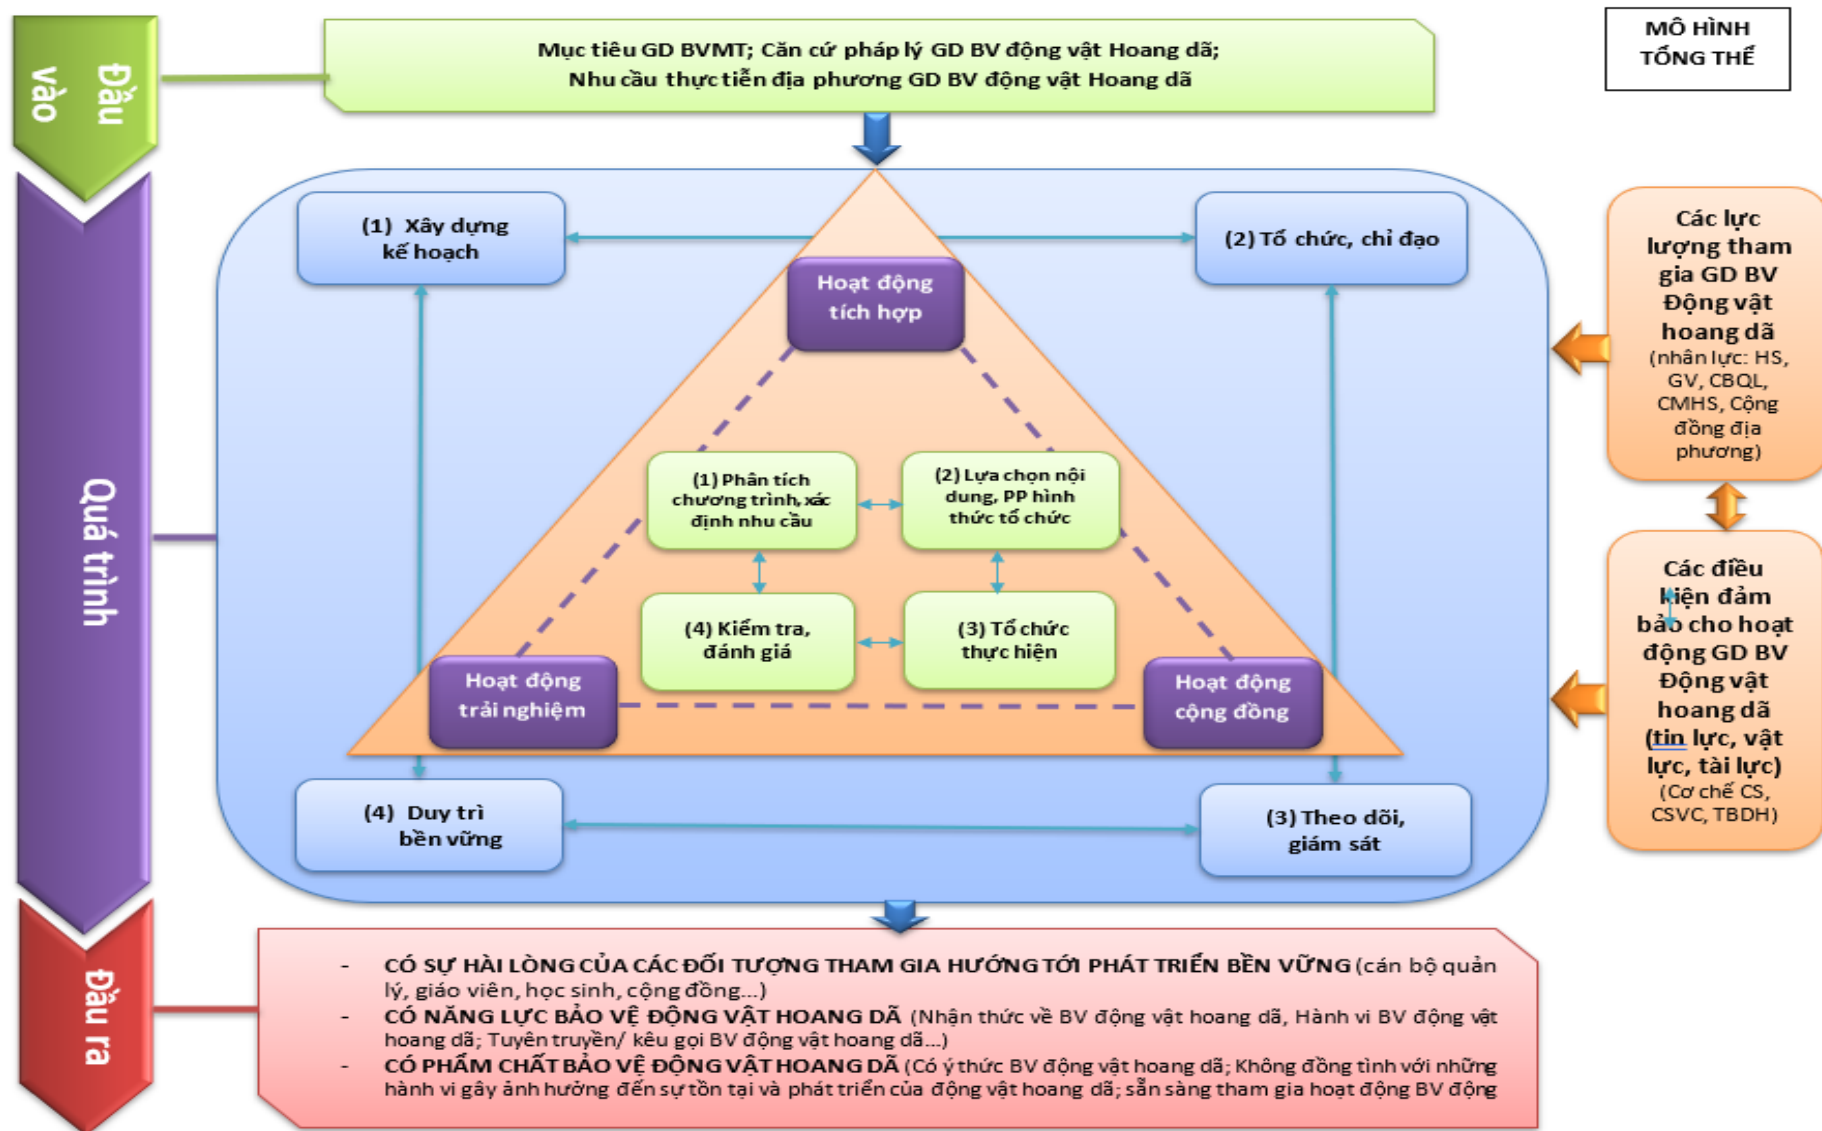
Đầu vào

Mục tiêu GD BVMT; Căn cứ pháp lý GD BV động vật Hoang dã;
Nhu cầu thực tiễn địa phương GD BV động vật Hoang dã

MÔ HÌNH TỔNG THỂ

Quá trình

(1) Xây dựng kế hoạch

(2) Tổ chức, chỉ đạo

Hoạt động tích hợp

(1) Phân tích chương trình, xác định nhu cầu

(2) Lựa chọn nội dung, PP hình thức tổ chức

(4) Kiểm tra, đánh giá

(3) Tổ chức thực hiện

Hoạt động trải nghiệm

Hoạt động cộng đồng

(4) Duy trì bền vững

(3) Theo dõi, giám sát

Các lực lượng tham gia GD BV Động vật hoang dã (nhân lực: HS, GV, CBQL, CMHS, Cộng đồng địa phương)

Các điều kiện đảm bảo cho hoạt động GD BV Động vật hoang dã (tin lực, vật lực, tài lực) (Cơ chế CS, CSVC, TBDH)

Đầu ra

- CÓ SỰ HÀI LÒNG CỦA CÁC ĐỐI TƯỢNG THAM GIA HƯỚNG TỚI PHÁT TRIỂN BỀN VỮNG (cán bộ quản lý, giáo viên, học sinh, cộng đồng...)
- CÓ NĂNG LỰC BẢO VỆ ĐỘNG VẬT HOANG DÃ (Nhận thức về BV động vật hoang dã, Hành vi BV động vật hoang dã; Tuyên truyền/ kêu gọi BV động vật hoang dã...)
- CÓ PHẨM CHẤT BẢO VỆ ĐỘNG VẬT HOANG DÃ (Có ý thức BV động vật hoang dã; Không đồng tình với những hành vi gây ảnh hưởng đến sự tồn tại và phát triển của động vật hoang dã; sẵn sàng tham gia hoạt động BV động